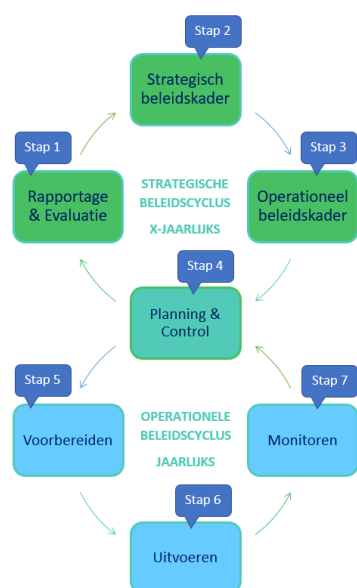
Stap 2
Strategisch beleidskader

Stap 1
Rapportage & Evaluatie

STRATEGISCHE BELEIDSCYCLUS
X-JAARLIJKS

Stap 3
Operationeel beleidskader

Stap 4
Planning & Control

Stap 5
Voorbereiden

OPERATIONELE BELEIDSCYCLUS
JAARLIJKS

Stap 7
Monitoren

Stap 6
Uitvoeren